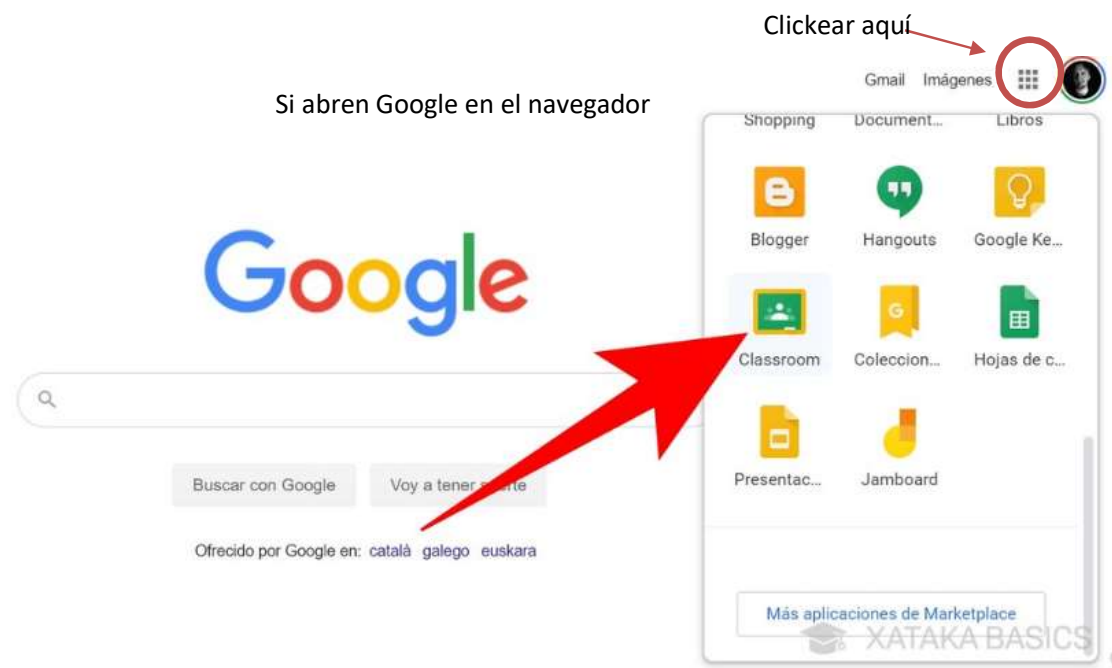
Clickear aquí

Gmail Imágenes

Si abren Google en el navegador

Shopping Document... Libros

Blogger Hangouts Google Ke...

Classroom Coleccion... Hojas de c...

Presentac... Jamboard

Google

Buscar con Google Voy a tener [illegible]rte

Ofrecido por Google en: català galego euskara

Más aplicaciones de Marketplace

XATAKA BASICS